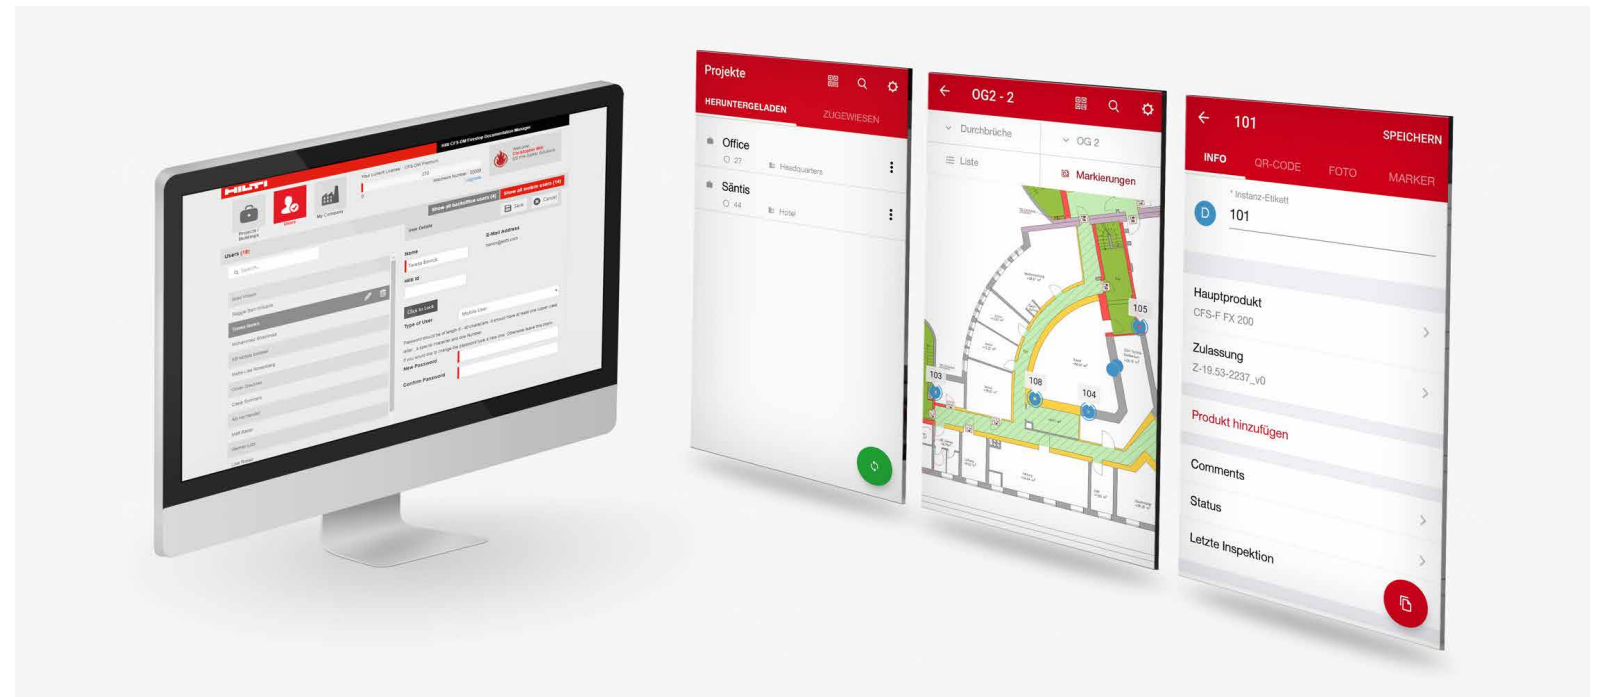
HILTI

Projects / Buildings

Users

My Company

Users (18)

Show all backoffice users (4)

Show all mobile users (14)

Save

Cancel

User Details

Name

E-Mail Address

Type of User

Mobile User

New Password

Confirm Password

Projekte

HERUNTERGELADEN

ZUGEWIESEN

Office

27

Headquarters

Säntis

44

Hotel

OG2 - 2

Durchbrüche

OG 2

Liste

Markierungen

105

103

108

104

101

SPEICHERN

INFO

QR-CODE

FOTO

MARKER

* Instanz-Etikett

D

101

Hauptprodukt

CFS-F FX 200

Zulassung

Z-19.53-2237_v0

Produkt hinzufügen

Comments

Status

Letzte Inspektion